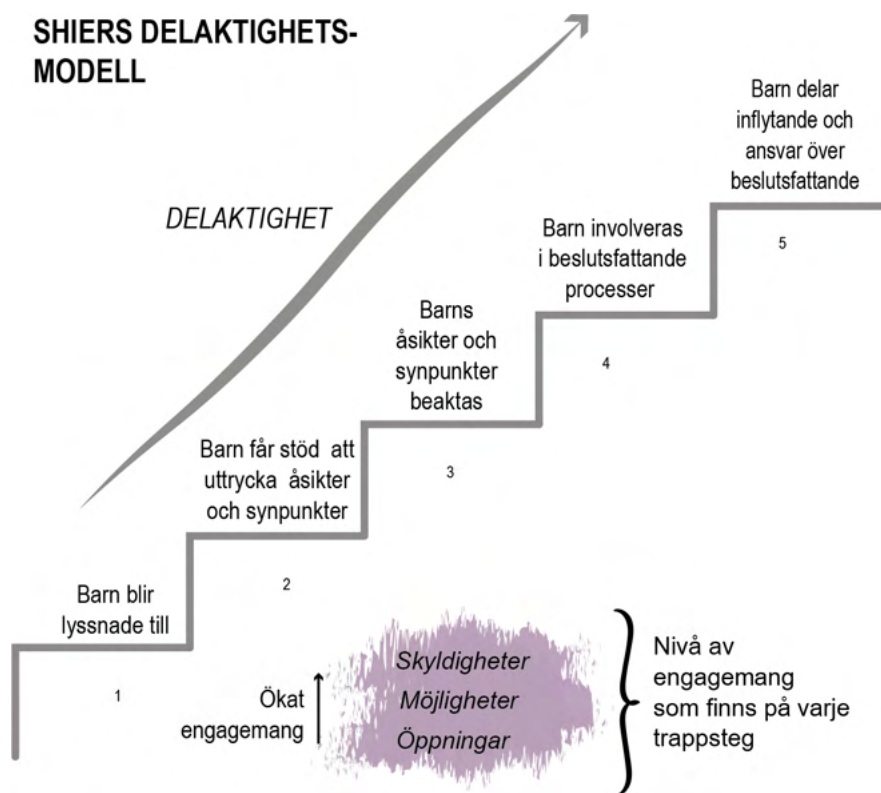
SHIERS DELAKTIGHETSMODELL

DELAKTIGHET

Barn delar inflytande och ansvar över beslutsfattande

5

Barn involveras i beslutsfattande processer

4

Barns åsikter och synpunkter beaktas

3

Barn får stöd att uttrycka åsikter och synpunkter

2

Barn blir lyssnade till

1

Ökat engagemang

Skyldigheter
Möjligheter
Öppningar

Nivå av engagemang som finns på varje trappsteg